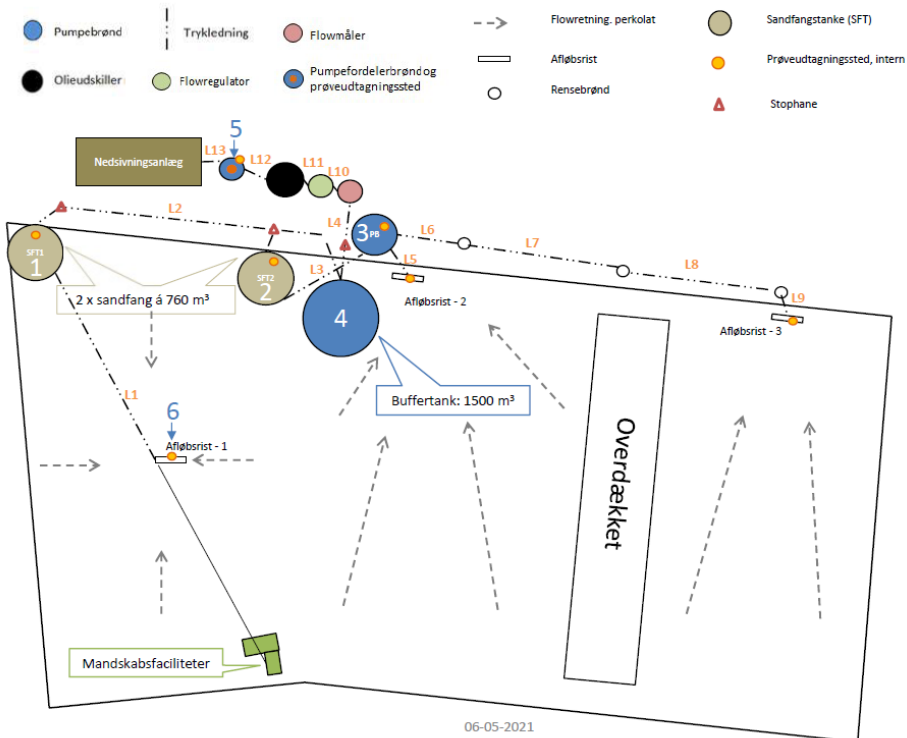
Pumpebrønd
Trykledning
Flowmåler
Flowretning. perkolat
Sandfangstanke (SFT)
Olieudskiller
Flowregulator
Pumpefordelerbrønd og prøveudtagningssted
Afløbsrist
Prøveudtagningssted, intern
Rensebrønd
Stophane

5
Nedsivningsanlæg
L13
L12
L11
L10
L2
L4
3 PB
L6
L7
L8
SFT1
1
SFT2
2
L3
L5
4
Afløbsrist - 2
L9
Afløbsrist - 3
2 x sandfang á 760 m³
L1
Buffertank: 1500 m³
6
Afløbsrist - 1
Overdækket
Mandskabsfaciliteter
06-05-2021